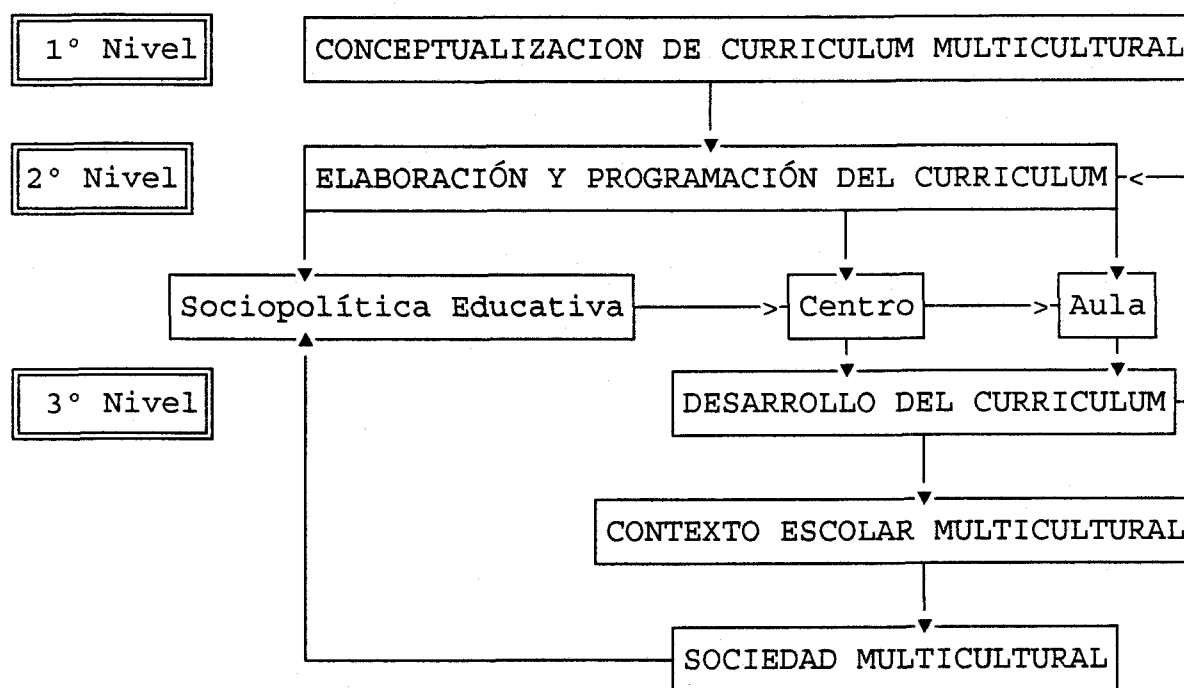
1° Nivel

CONCEPTUALIZACION DE CURRICULUM MULTICULTURAL

2° Nivel

ELABORACIÓN Y PROGRAMACIÓN DEL CURRICULUM

Sociopolítica Educativa

Centro

Aula

3° Nivel

DESARROLLO DEL CURRICULUM

CONTEXTO ESCOLAR MULTICULTURAL

SOCIEDAD MULTICULTURAL